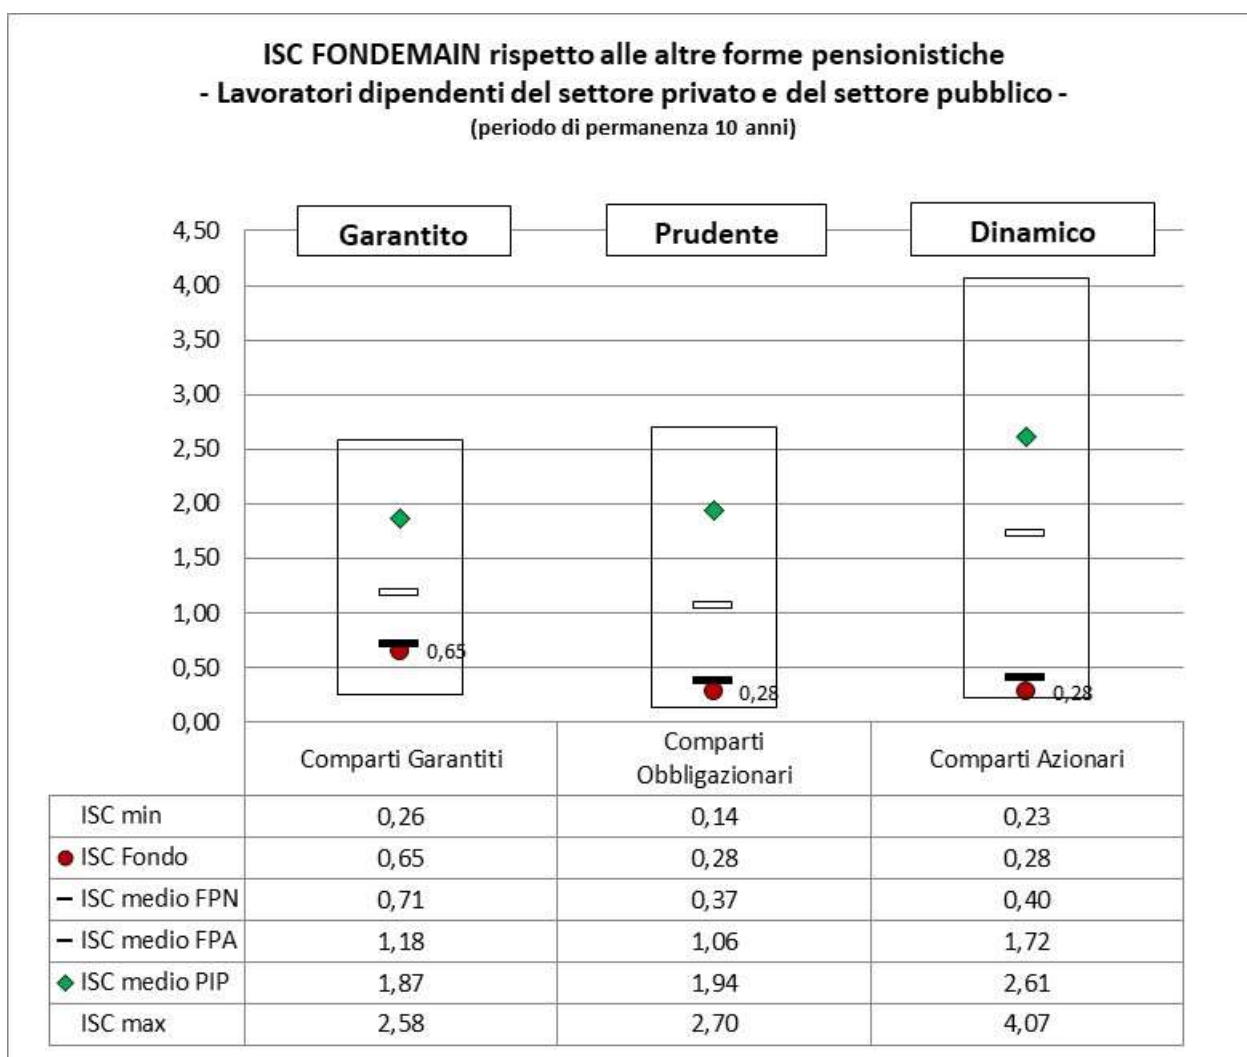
ISC FONDEMAIN rispetto alle altre forme pensionistiche
- Lavoratori dipendenti del settore privato e del settore pubblico -
(periodo di permanenza 10 anni)

Garantito
Prudente
Dinamico

4,50
4,00
3,50
3,00
2,50
2,00
1,50
1,00
0,50
0,00

0,65
0,28
0,28

| | Comparti Garantiti | Comparti Obbligazionari | Comparti Azionari |
|---|---|---|---|
| ISC min | 0,26 | 0,14 | 0,23 |
| ● ISC Fondo | 0,65 | 0,28 | 0,28 |
| – ISC medio FPN | 0,71 | 0,37 | 0,40 |
| – ISC medio FPA | 1,18 | 1,06 | 1,72 |
| ◆ ISC medio PIP | 1,87 | 1,94 | 2,61 |
| ISC max | 2,58 | 2,70 | 4,07 |